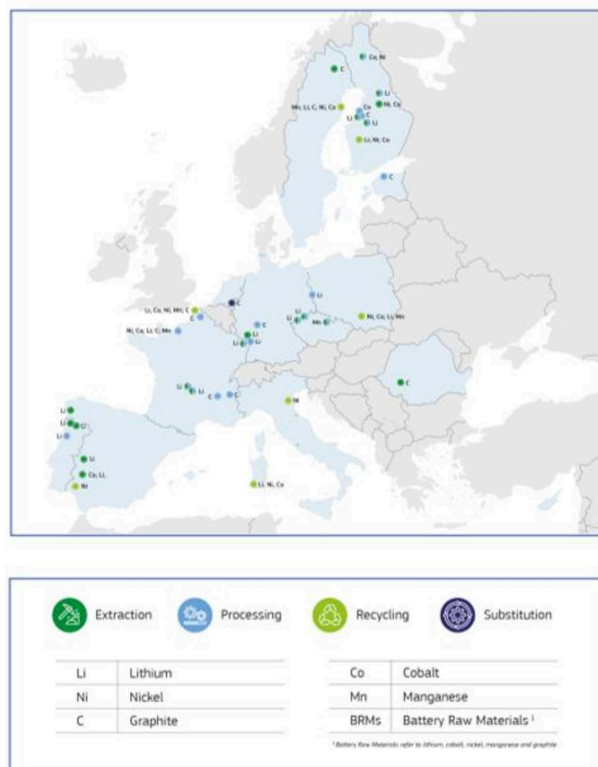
Co, Ni
C
Li
Ni, Co
Mn, Li, C, Ni, Co
Co
Mn, Co
Li
C
Li
Li, Ni, Co
C
Li, Co, Ni, Mn, C
C
C
Li
Ni, Co, Li, C, Mn
C
Li
Li
Mn
Ni, Co, Li, Mn
Li
Li
Li
Li
C
C
C
Li
Li
Li
Li
Ni
Li
Co, Li,
Ni
Li, Ni, Co

Extraction
Processing
Recycling
Substitution

| Li | Lithium |
|---|---|
| Ni | Nickel |
| C | Graphite |

| Co | Cobalt |
|---|---|
| Mn | Manganese |
| BRMs | Battery Raw Materials ¹ |

¹ Battery Raw Materials refer to lithium, cobalt, nickel, manganese and graphite